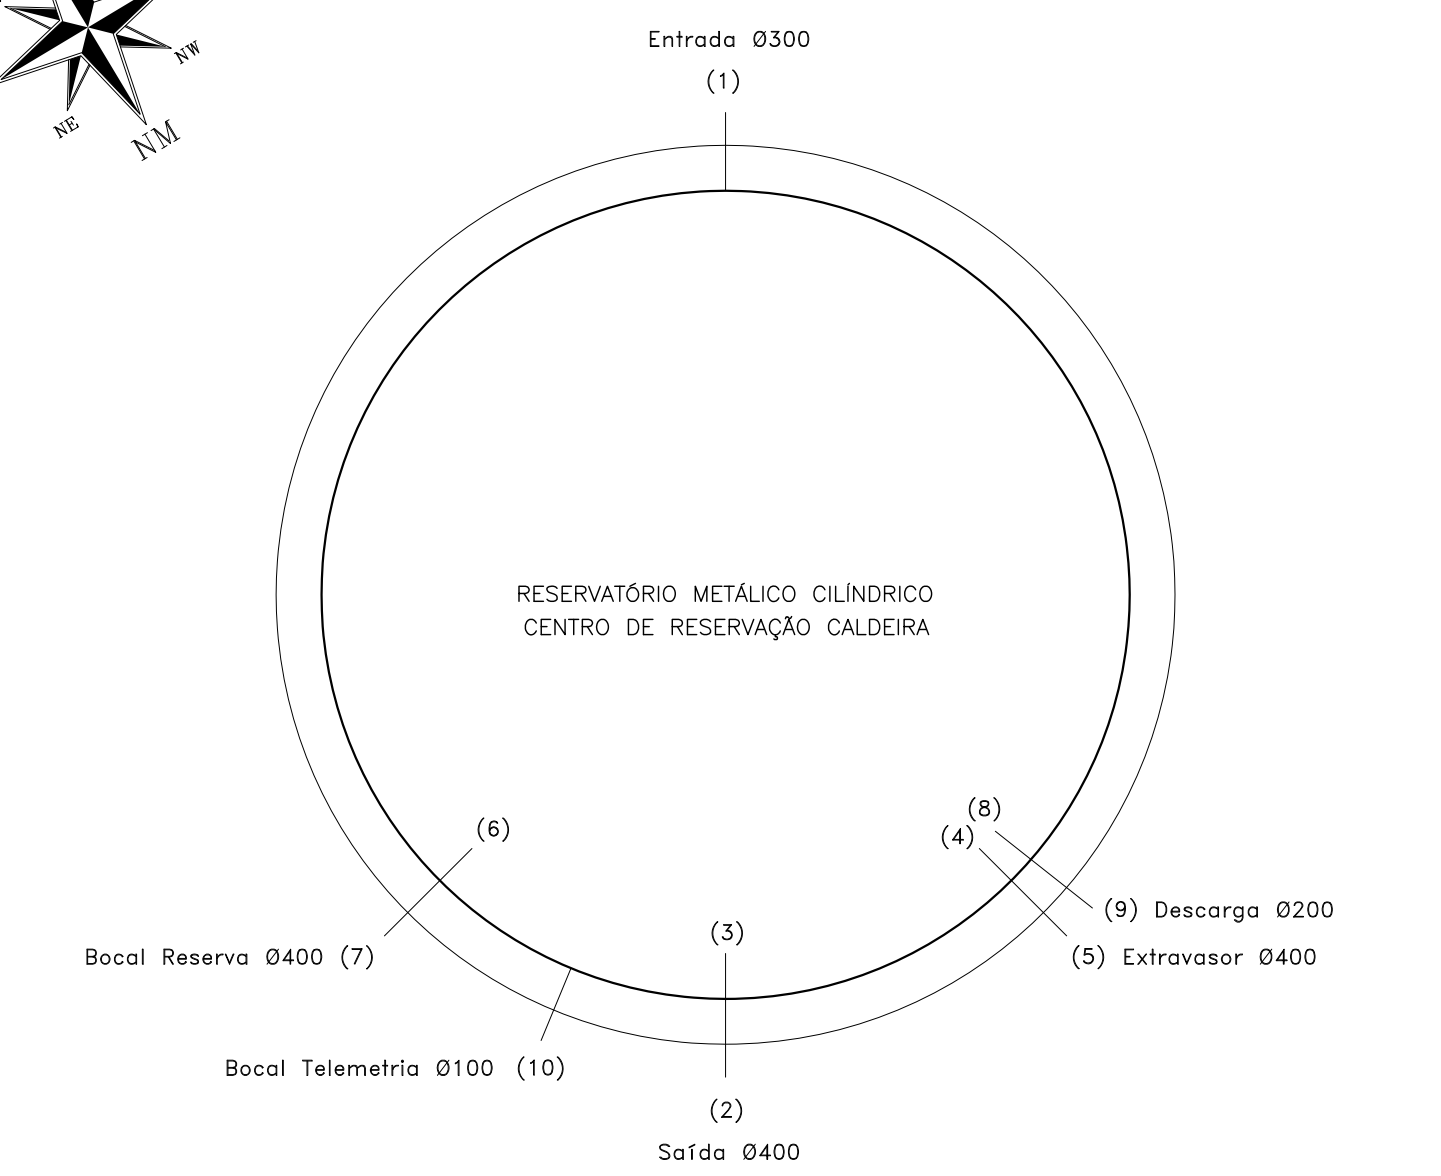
NW
NE
NM

Entrada Ø300
(1)

RESERVATÓRIO METÁLICO CILÍNDRICO
CENTRO DE RESERVAÇÃO CALDEIRA

(6)
(8)
(4)
(9) Descarga Ø200
(3)
Bocal Reserva Ø400 (7)
(5) Extravasor Ø400
Bocal Telemetria Ø100 (10)
(2)
Saída Ø400